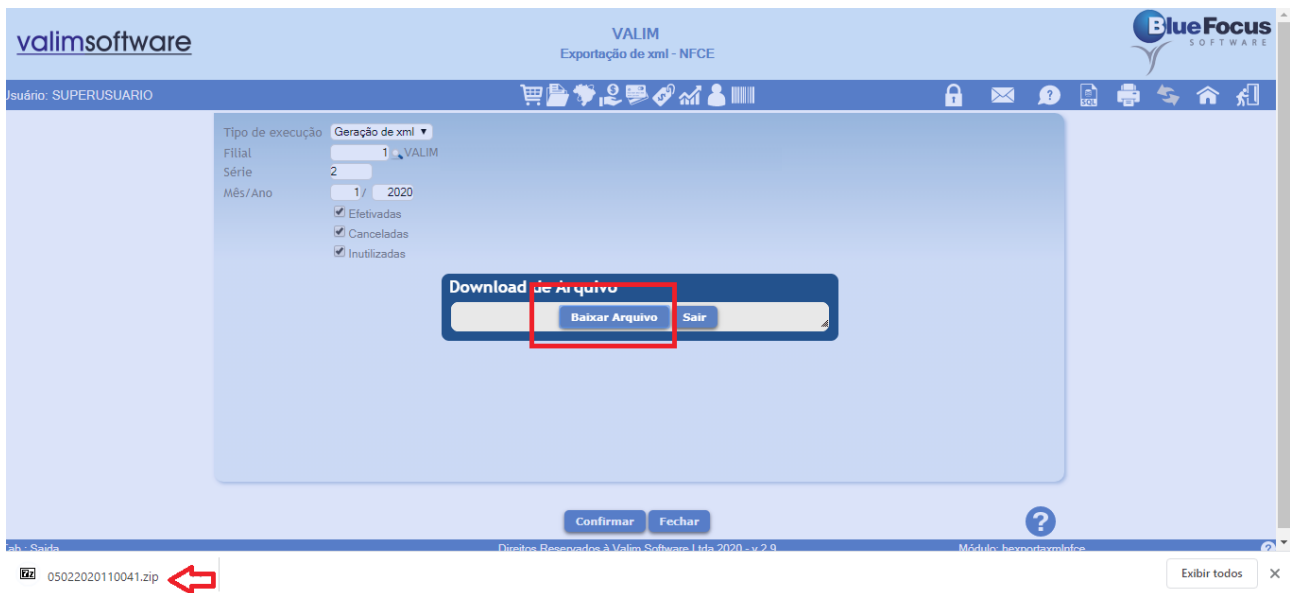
valimsoftware

VALIM
Exportação de xml - NFCE

BlueFocus
SOFTWARE

Usuário: SUPERUSUARIO

Tipo de execução Geração de xml
Filial 1 VALIM
Série 2
Mês/Ano 1 / 2020
Efetivadas
Canceladas
Inutilizadas

Download de Arquivo
Baixar Arquivo Sair

Confirmar Fechar

Tab : Saida
Direitos Reservados à Valim Software Ltda 2020 - v 2.9
Módulo: bexportaxmlnfce

05022020110041.zip

Exibir todos